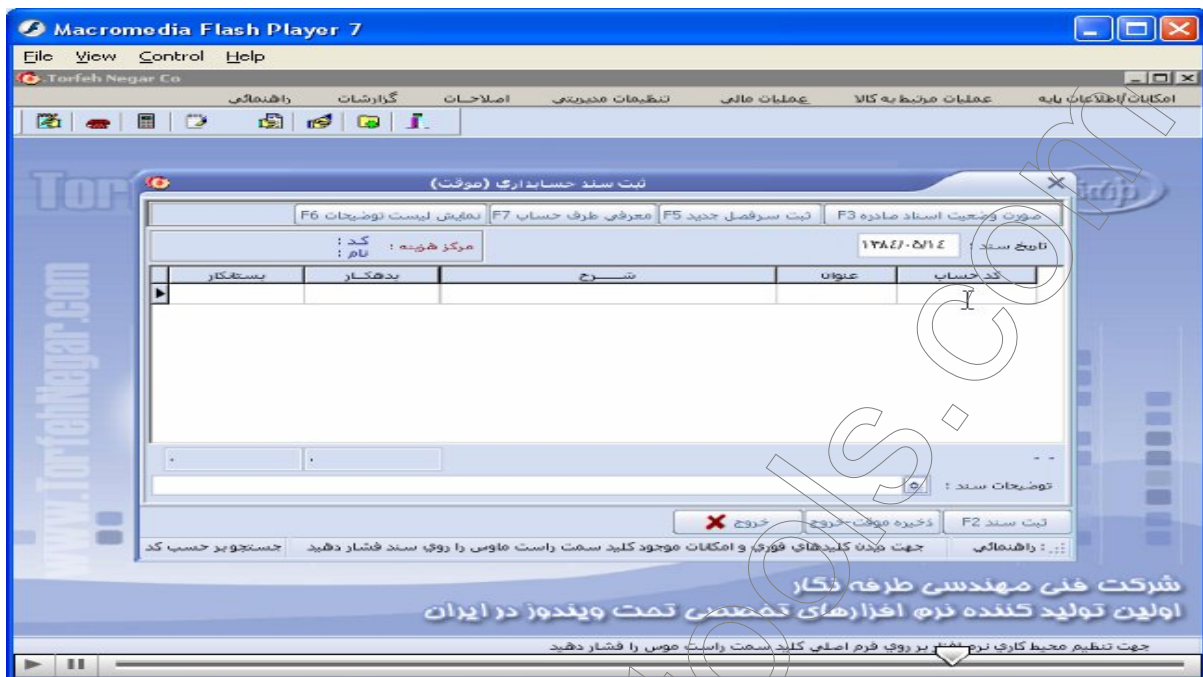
Macromedia Flash Player 7

File View Control Help

Torfeh Negar Co

امکانات/اطلاعات پایه عملیات مرتبط به کالا عملیات مالی تنظیمات مدیریتی اصلاحات گزارشات راهنمائی

ثبت سند حسابداری (موقت)

صورت وضعیت اسناد صادره F3 ثبت سرفصل جدید F5 معرفی طرف حساب F7 نمایش لیست توضیحات F6

تاریخ سند : ۱۳۸٤/۰۵/۱٤

مرکز هزینه : کد : نام :

| کد حساب | عنوان | شرح | بدهکار | بستانکار |
|---|---|---|---|---|
| | | | | |

توضیحات سند :

ثبت سند F2 ذخیره موقت-خروج خروج

: راهنمائی جهت دیدن کلیدهای فوری و امکانات موجود کلید سمت راست ماوس را روی سند فشار دهید جستجو بر حسب کد

www.TorfehNegar.com

شرکت فنی مهندسی طرفه نگار
اولین تولید کننده نرم افزارهای تخصصی تحت ویندوز در ایران

جهت تنظیم محیط کاری نرم افزار بر روی فرم اصلی کلید سمت راست موس را فشار دهید